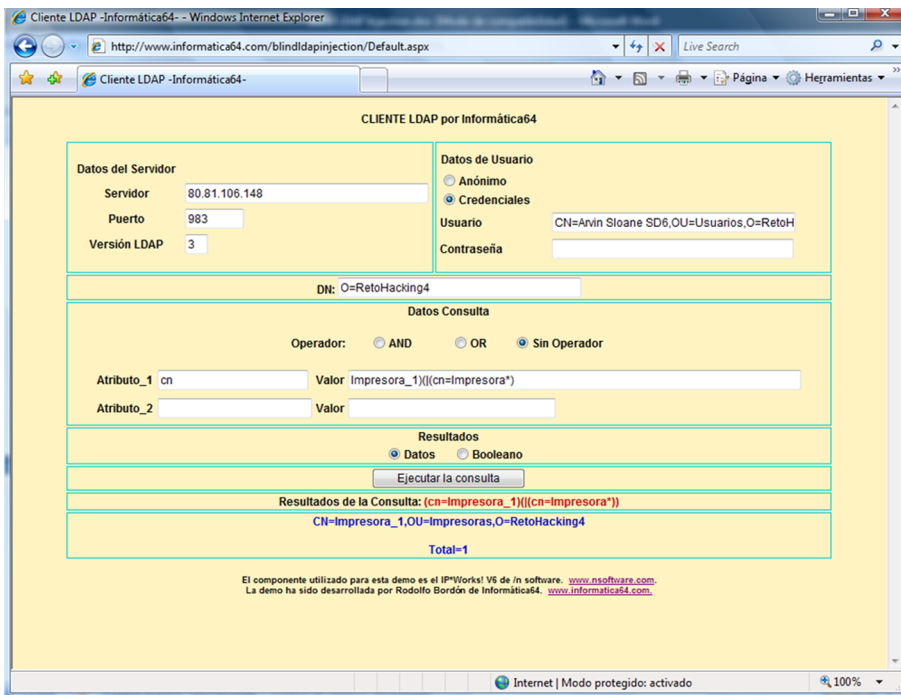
Cliente LDAP -Informática64- - Windows Internet Explorer

http://www.informatica64.com/blindldapinjection/Default.aspx

Live Search

Cliente LDAP -Informática64-

Página ▾ Herramientas ▾

CLIENTE LDAP por Informática64

Datos del Servidor

Servidor 80.81.106.148

Puerto 983

Versión LDAP 3

Datos de Usuario

Anónimo

Credenciales

Usuario CN=Arvin Sloane SD6,OU=Usuarios,O=RetoH

Contraseña

DN: O=RetoHacking4

Datos Consulta

Operador: AND OR Sin Operador

Atributo_1 cn Valor Impresora_1)(|(cn=Impresora*)

Atributo_2 Valor

Resultados

Datos Booleano

Ejecutar la consulta

Resultados de la Consulta: (cn=Impresora_1)(|(cn=Impresora*))

CN=Impresora_1,OU=Impresoras,O=RetoHacking4

Total=1

El componente utilizado para esta demo es el IP*Works! V6 de /n software. www.nsoftware.com.
La demo ha sido desarrollada por Rodolfo Bordón de Informática64. www.informatica64.com.

Internet | Modo protegido: activado

100%